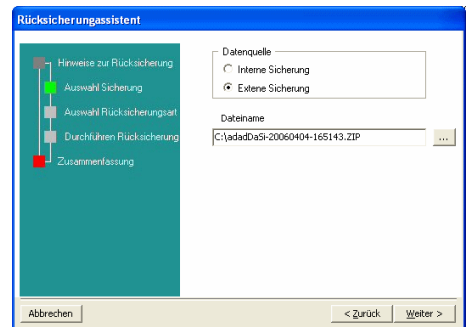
Rücksicherungsassistent

Hinweise zur Rücksicherung
Auswahl Sicherung
Auswahl Rücksicherungsart
Durchführen Rücksicherung
Zusammenfassung

Datenquelle
Interne Sicherung
Extene Sicherung

Dateiname
C:\adadDaSi-20060404-165143.ZIP
...

Abbrechen
< Zurück
Weiter >